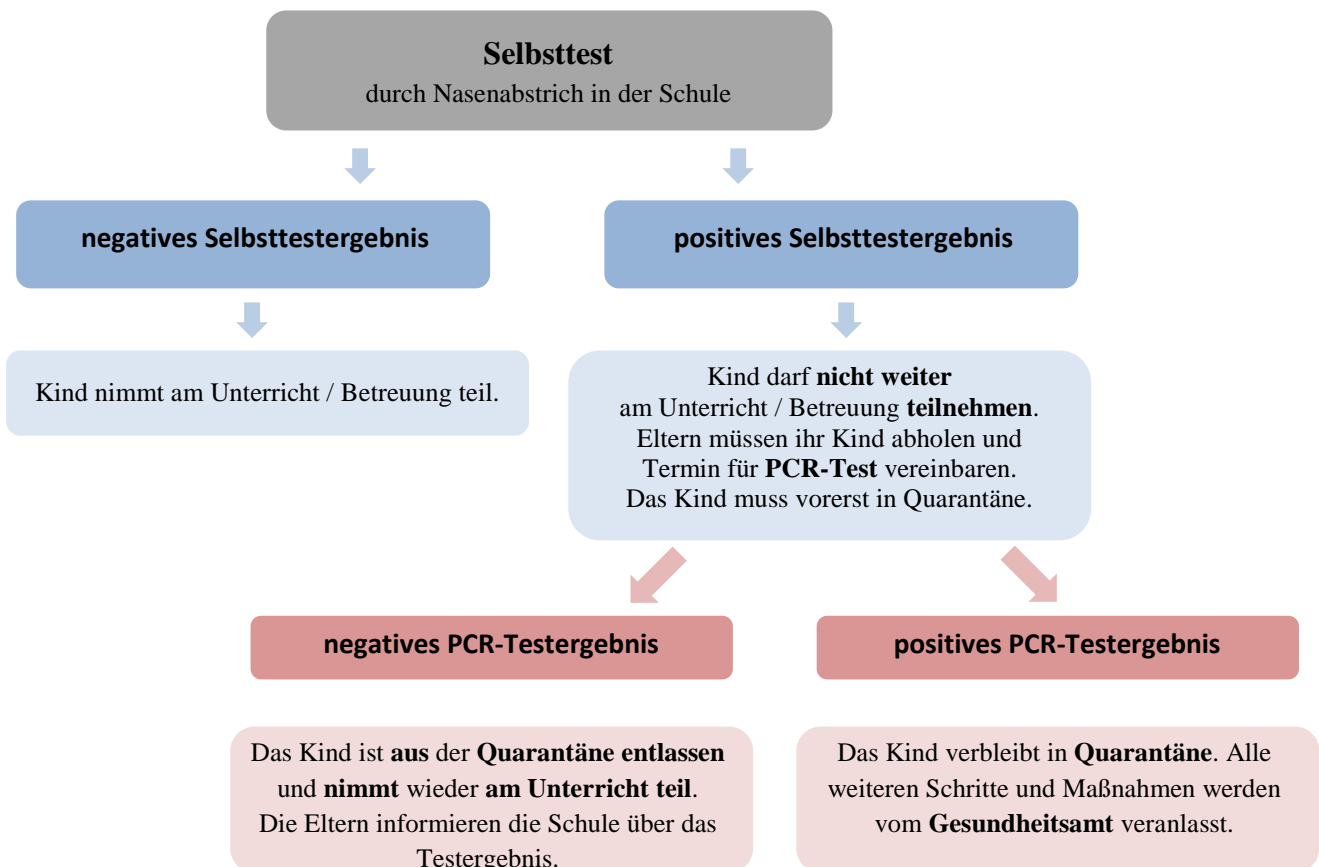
Selbsttest
durch Nasenabstrich in der Schule

negatives Selbsttestergebnis

positives Selbsttestergebnis

Kind nimmt am Unterricht / Betreuung teil.

Kind darf nicht weiter am Unterricht / Betreuung teilnehmen. Eltern müssen ihr Kind abholen und Termin für PCR-Test vereinbaren. Das Kind muss vorerst in Quarantäne.

negatives PCR-Testergebnis

positives PCR-Testergebnis

Das Kind ist aus der Quarantäne entlassen und nimmt wieder am Unterricht teil. Die Eltern informieren die Schule über das Testergebnis.

Das Kind verbleibt in Quarantäne. Alle weiteren Schritte und Maßnahmen werden vom Gesundheitsamt veranlasst.